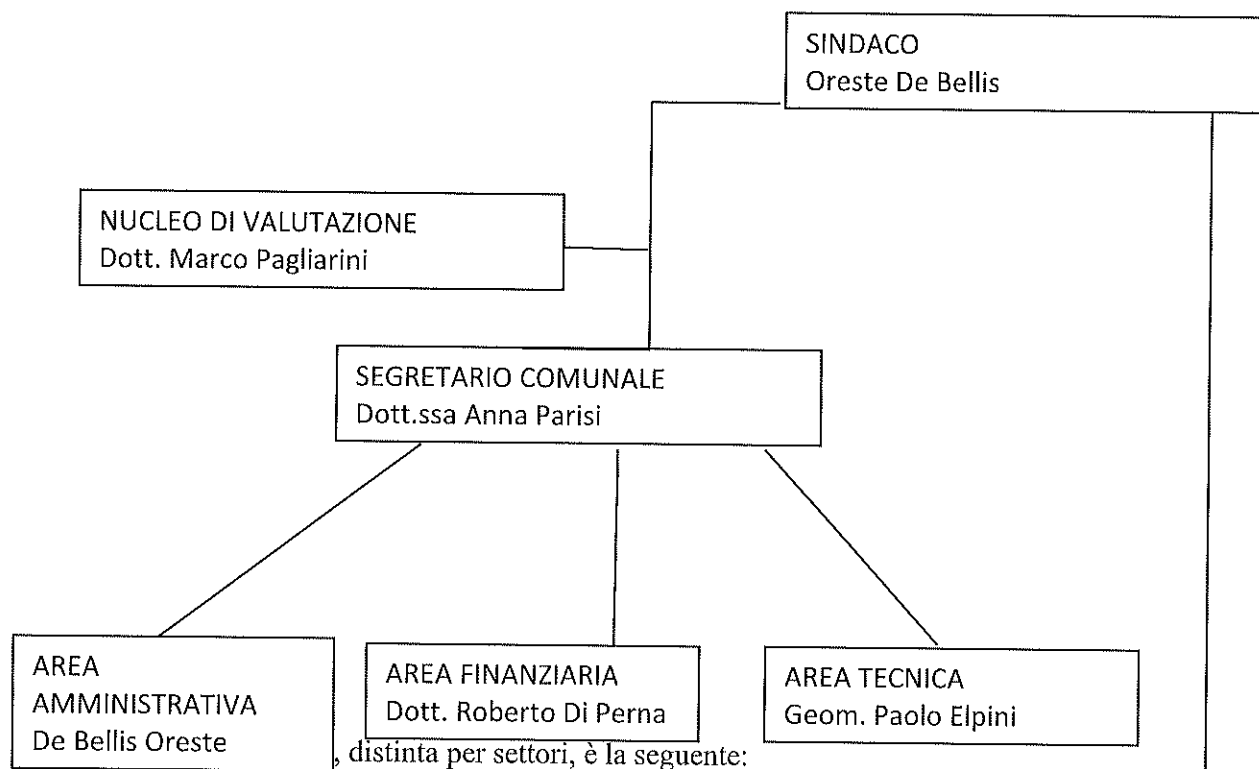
SINDACO
Oreste De Bellis

NUCLEO DI VALUTAZIONE
Dott. Marco Pagliarini

SEGRETARIO COMUNALE
Dott.ssa Anna Parisi

AREA
AMMINISTRATIVA
De Bellis Oreste

AREA FINANZIARIA
Dott. Roberto Di Perna

AREA TECNICA
Geom. Paolo Elpini

, distinta per settori, è la seguente: